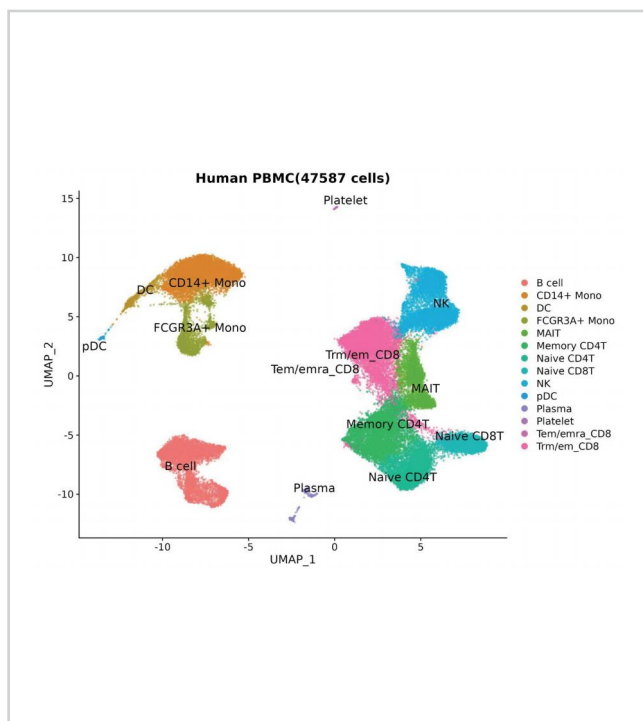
Human PBMC(47587 cells)

15
10
5
0
-5
-10

UMAP_2

-10
-5
0
5

UMAP_1

Platelet
DC
CD14+ Mono
FCGR3A+ Mono
pDC
NK
Trm/em_CD8
Tem/emra_CD8
MAIT
Memory CD4T
Naive CD8T
Naive CD4T
B cell
Plasma

B cell
CD14+ Mono
DC
FCGR3A+ Mono
MAIT
Memory CD4T
Naive CD4T
Naive CD8T
NK
pDC
Plasma
Platelet
Tem/emra_CD8
Trm/em_CD8